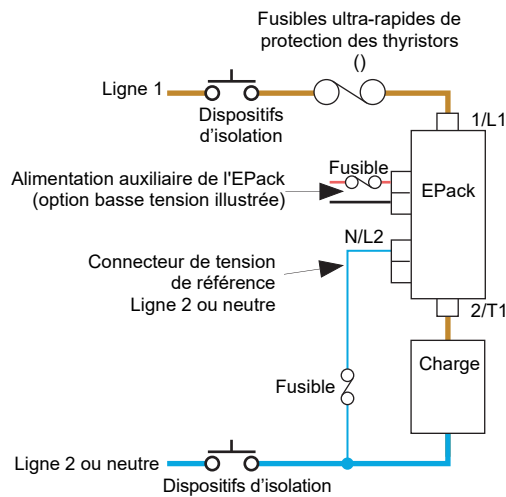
Fusibles ultra-rapides de protection des thyristors
()

Ligne 1

Dispositifs d'isolation

1/L1

Alimentation auxiliaire de l'EPack (option basse tension illustrée)

Fusible

EPack

N/L2

Connecteur de tension de référence Ligne 2 ou neutre

2/T1

Charge

Fusible

Ligne 2 ou neutre

Dispositifs d'isolation